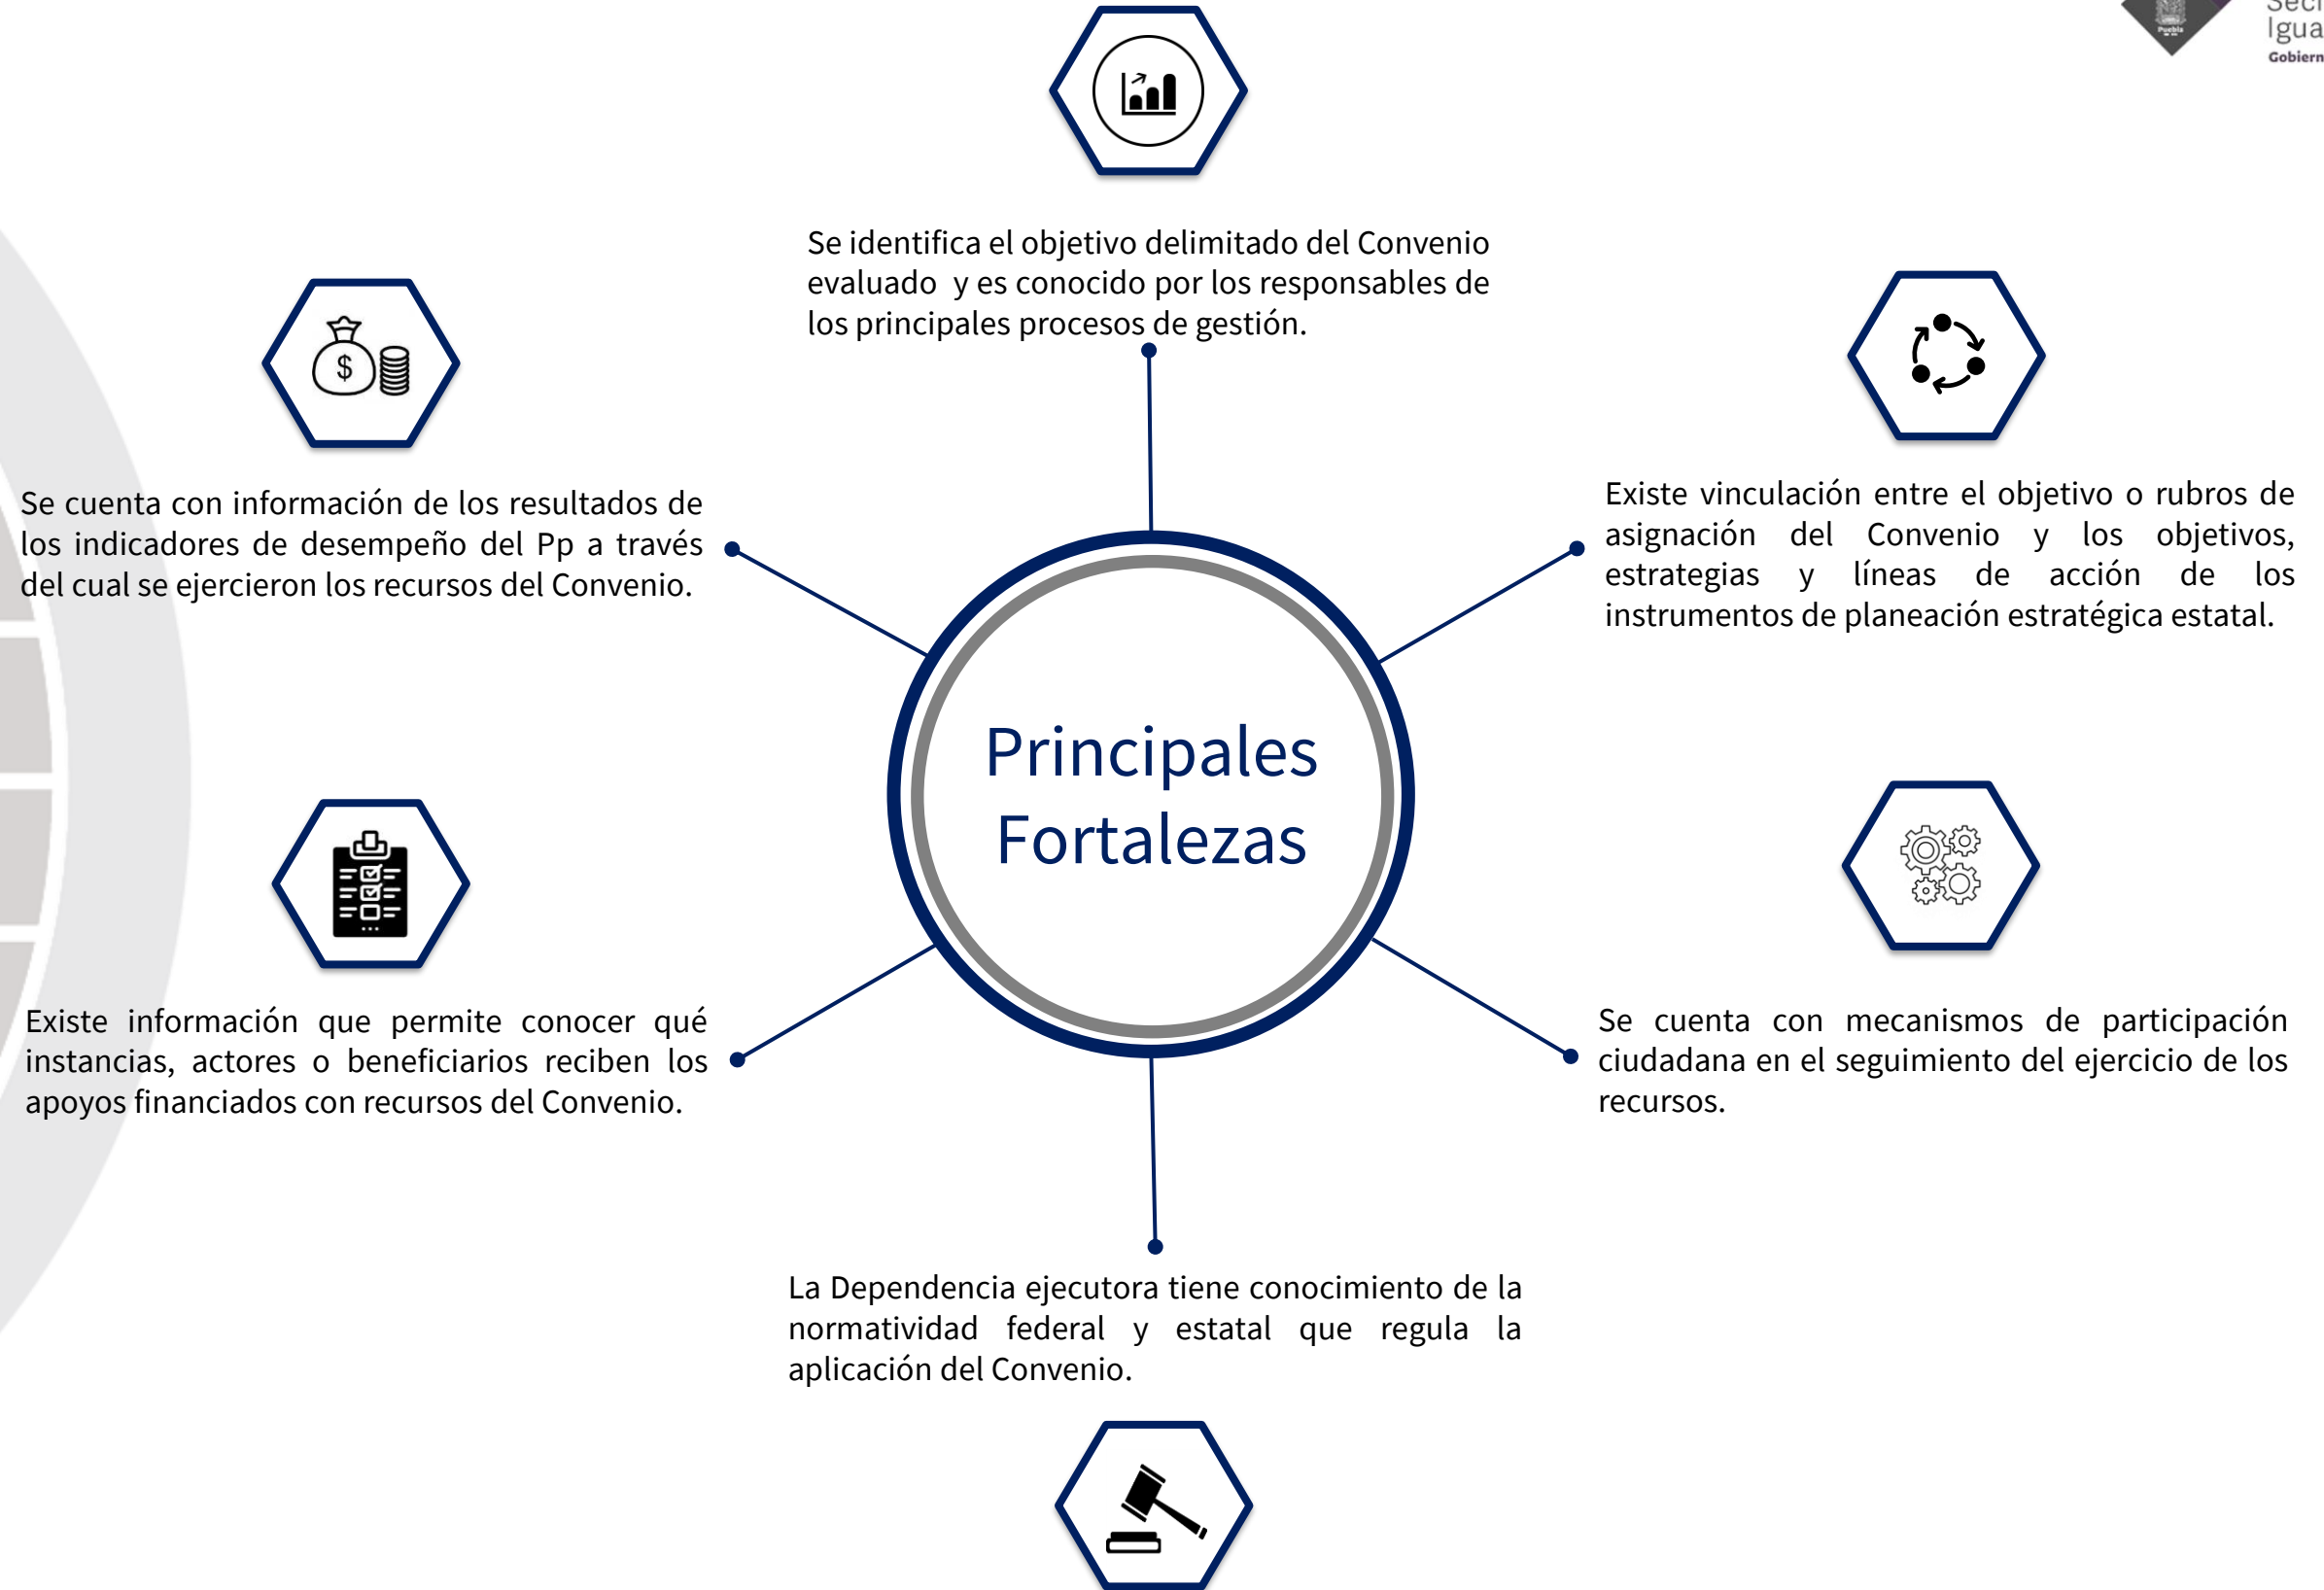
Secr
Igua
Gobiern

Se identifica el objetivo delimitado del Convenio evaluado y es conocido por los responsables de los principales procesos de gestión.

Se cuenta con información de los resultados de los indicadores de desempeño del Pp a través del cual se ejercieron los recursos del Convenio.

Existe vinculación entre el objetivo o rubros de asignación del Convenio y los objetivos, estrategias y líneas de acción de los instrumentos de planeación estratégica estatal.

Principales Fortalezas

Existe información que permite conocer qué instancias, actores o beneficiarios reciben los apoyos financiados con recursos del Convenio.

Se cuenta con mecanismos de participación ciudadana en el seguimiento del ejercicio de los recursos.

La Dependencia ejecutora tiene conocimiento de la normatividad federal y estatal que regula la aplicación del Convenio.